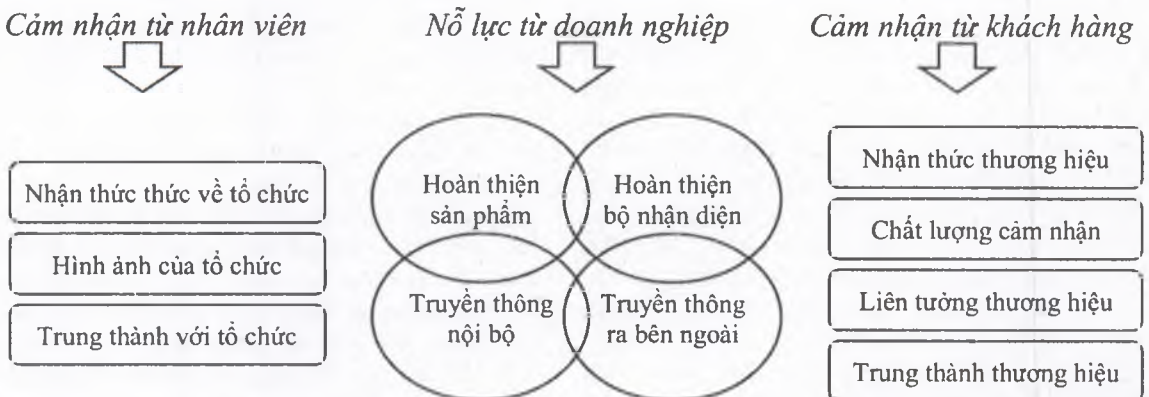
Cảm nhận từ nhân viên

Nỗ lực từ doanh nghiệp

Cảm nhận từ khách hàng

Nhận thức thức về tổ chức

Hình ảnh của tổ chức

Trung thành với tổ chức

Hoàn thiện sản phẩm

Hoàn thiện bộ nhận diện

Truyền thông nội bộ

Truyền thông ra bên ngoài

Nhận thức thương hiệu

Chất lượng cảm nhận

Liên tưởng thương hiệu

Trung thành thương hiệu